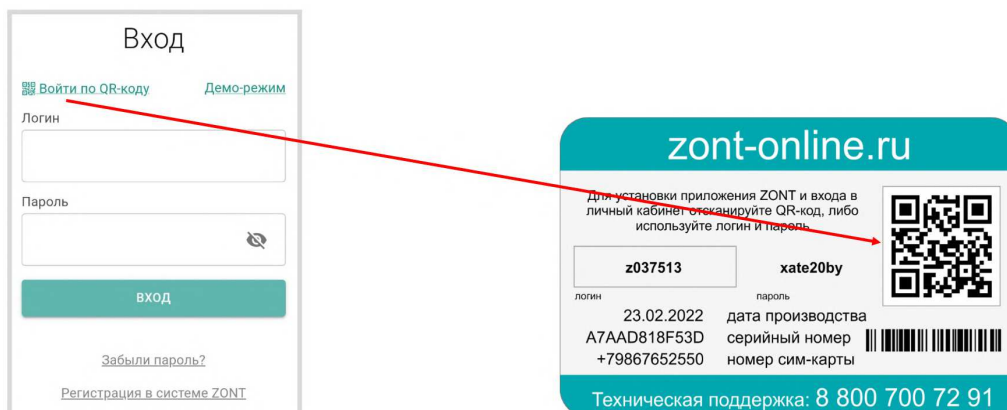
Вход

Войти по QR-коду Демо-режим

Логин

Пароль

ВХОД

Забыли пароль?

Регистрация в системе ZONT

zont-online.ru

Для установки приложения ZONT и входа в личный кабинет отсканируйте QR-код, либо используйте логин и пароль

z037513 xate20by

логин пароль

23.02.2022 дата производства
A7AAD818F53D серийный номер
+79867652550 номер сим-карты

Техническая поддержка: 8 800 700 72 91